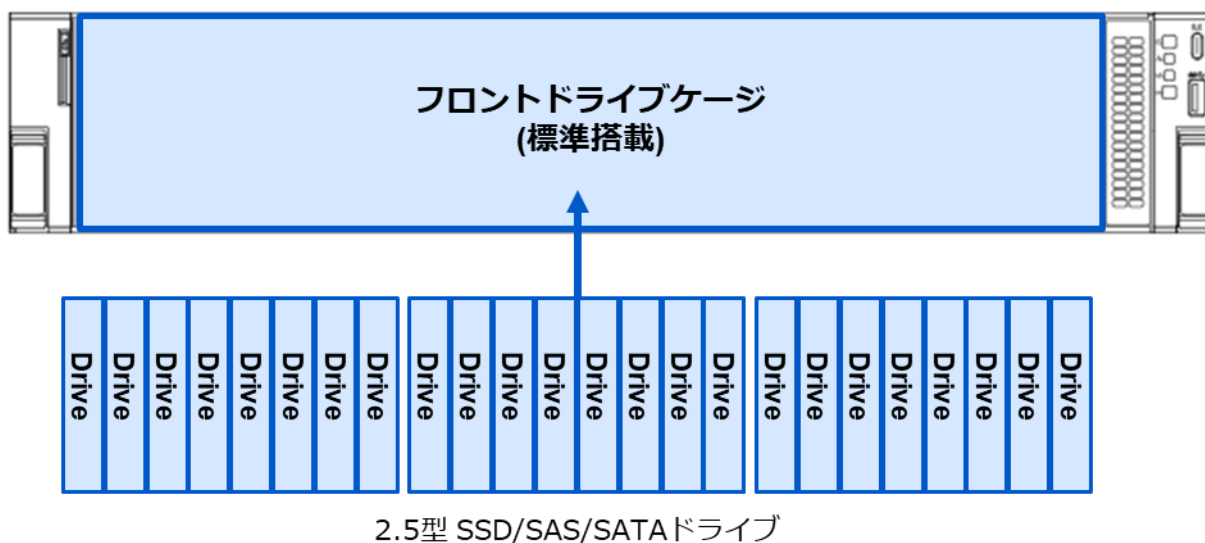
フロントドライブケージ
(標準搭載)

Drive Drive Drive Drive Drive Drive Drive Drive Drive Drive Drive Drive Drive Drive Drive Drive Drive Drive Drive Drive Drive Drive Drive Drive

2.5型 SSD/SAS/SATAドライブ